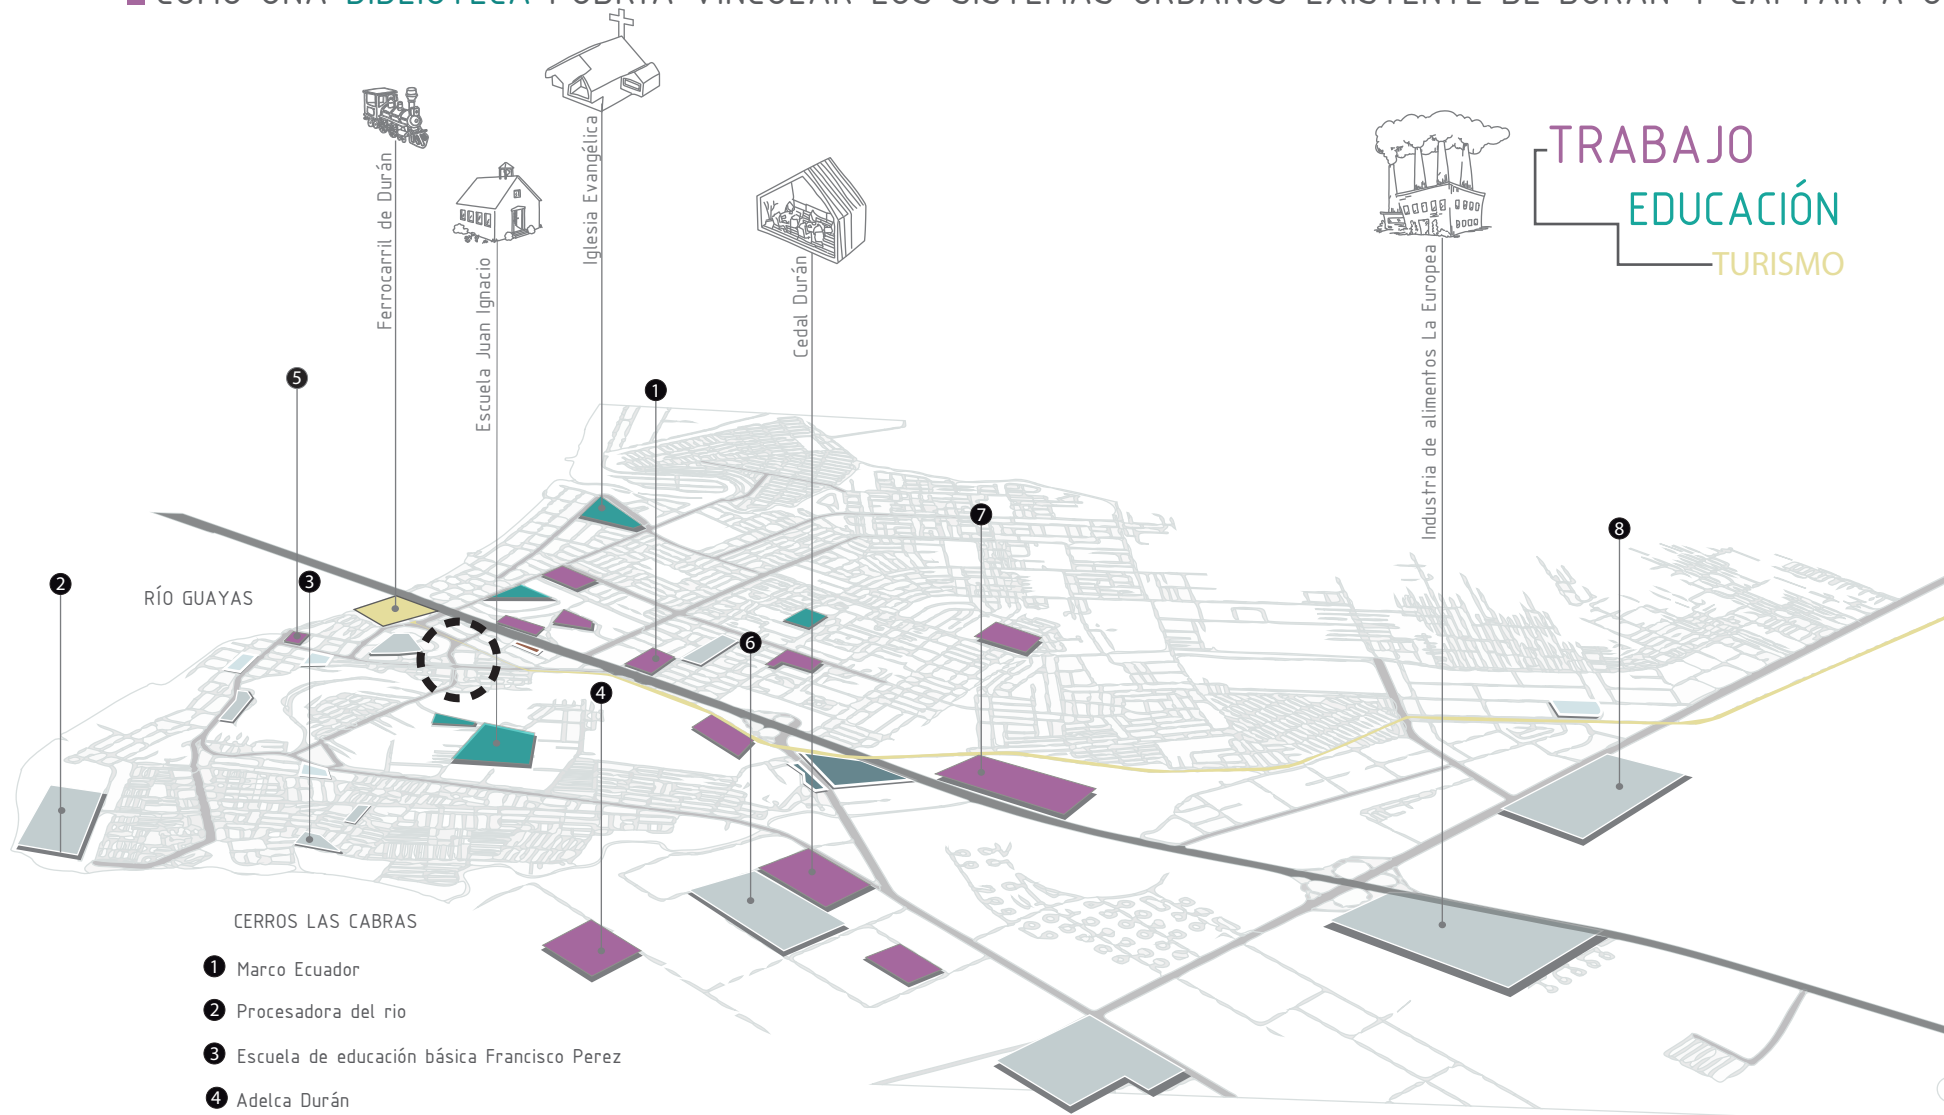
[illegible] BIBLIOTECA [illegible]

TRABAJO
EDUCACIÓN
TURISMO

Ferrocarril de Durán
Escuela Juan Ignacio
Iglesia Evangélica
Cedal Durán
Industria de alimentos La Europea

5
1
7
8
2
3
6
4

RÍO GUAYAS

CERROS LAS CABRAS

1 Marco Ecuador
2 Procesadora del rio
3 Escuela de educación básica Francisco Perez
4 Adelca Durán